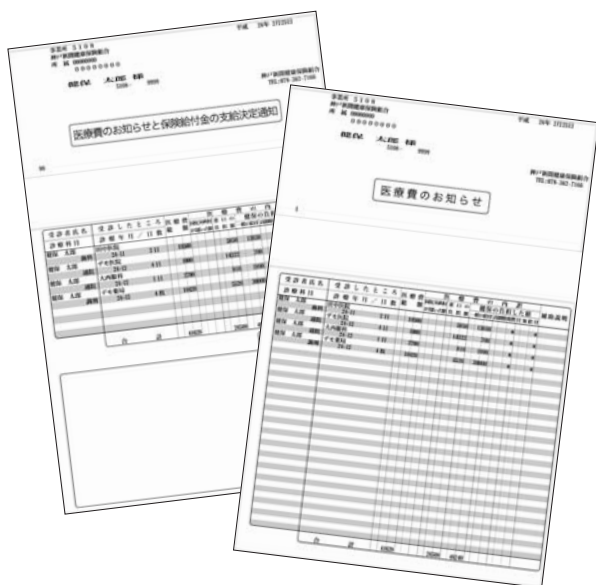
平成 26年 3月25日

医療費のお知らせと保険給付金の支給決定通知

神戸新聞健康保険組合
TEL:078-362-7166

平成 26年 3月25日

医療費のお知らせ

神戸新聞健康保険組合
TEL:078-362-7166

受診者氏名
診療科目
受診したところ
診療年月／日数
医療費
療養費
医療費の内訳
健保の負担した額
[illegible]
合計